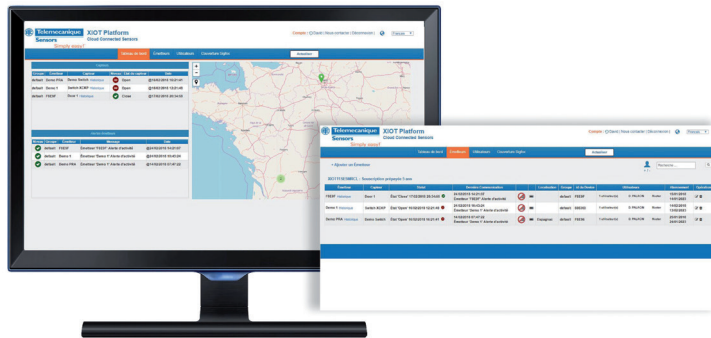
Telemecanique Sensors
XIOT Platform
Cloud Connected Sensors
Simply easy!

Compte | Q&R | Nous contacter | Déconnexion | Français

Tableau de bord
Emetteurs
Utilisateurs
Couverture Sigfox

Capteurs

| Groupe | Emetteur | Capteur | Statut | Etat du capteur | Date |
|---|---|---|---|---|---|
| défaut | Demo PNA | Demo Switch Historique | | Open | 13/02/2018 16:21:00 |
| défaut | Demo 1 | Switch XCMP Historique | | Open | 19/02/2018 16:21:00 |
| défaut | TXEIF | Door 1 Historique | | Close | 17/02/2018 20:34:00 |

Derniers Evénements

| Statut | Groupe | Emetteur | Message | Date |
|---|---|---|---|---|
| | défaut | TXEIF | Emetteur 'TXEIF' Alerte d'activité | 24/02/2018 14:01:07 |
| | défaut | Demo 1 | Emetteur 'Demo 1' Alerte d'activité | 24/02/2018 10:41:24 |
| | défaut | Demo PNA | Emetteur 'Demo 1' Alerte d'activité | 24/02/2018 07:47:32 |

Telemecanique Sensors
XIOT Platform
Cloud Connected Sensors
Simply easy!

Compte | Q&R | Nous contacter | Déconnexion | Français

Tableau de bord
Emetteurs
Utilisateurs
Couverture Sigfox

Actualiser

+ Ajouter un Emetteur

Recherche...

BESTGROUPBRCL - Souscription prépayée 5 ans

| Emetteur | Capteur | Statut | Dernière Communication | | | Localisation | Groupe | Id de Emetteur | | Utilisateurs | | Abonnement | Opérations |
|---|---|---|---|---|---|---|---|---|---|---|---|---|---|
| TXEIF Historique | Door 1 | Etat 'Close' 17/02/2018 20:34:00 | 24/02/2018 14:01:07 Emetteur 'TXEIF' Alerte d'activité | | | | défaut | TXEIF | 1 utilisateur(s) | | Monde | 14/02/2018 14/07/2023 | |
| Demo 1 Historique | Switch XCMP | Etat 'Open' 19/02/2018 16:21:00 | 24/02/2018 10:41:24 Emetteur 'Demo 1' Alerte d'activité | | | | défaut | 3E6393 | 1 utilisateur(s) | | Monde | 13/02/2018 13/07/2023 | |
| Demo PNA Historique | Demo Switch | Etat 'Open' 13/02/2018 16:21:00 | 24/02/2018 07:47:32 Emetteur 'Demo 1' Alerte d'activité | | | Espagne | défaut | | 1 utilisateur(s) | | Monde | 20/01/2018 20/07/2023 | |